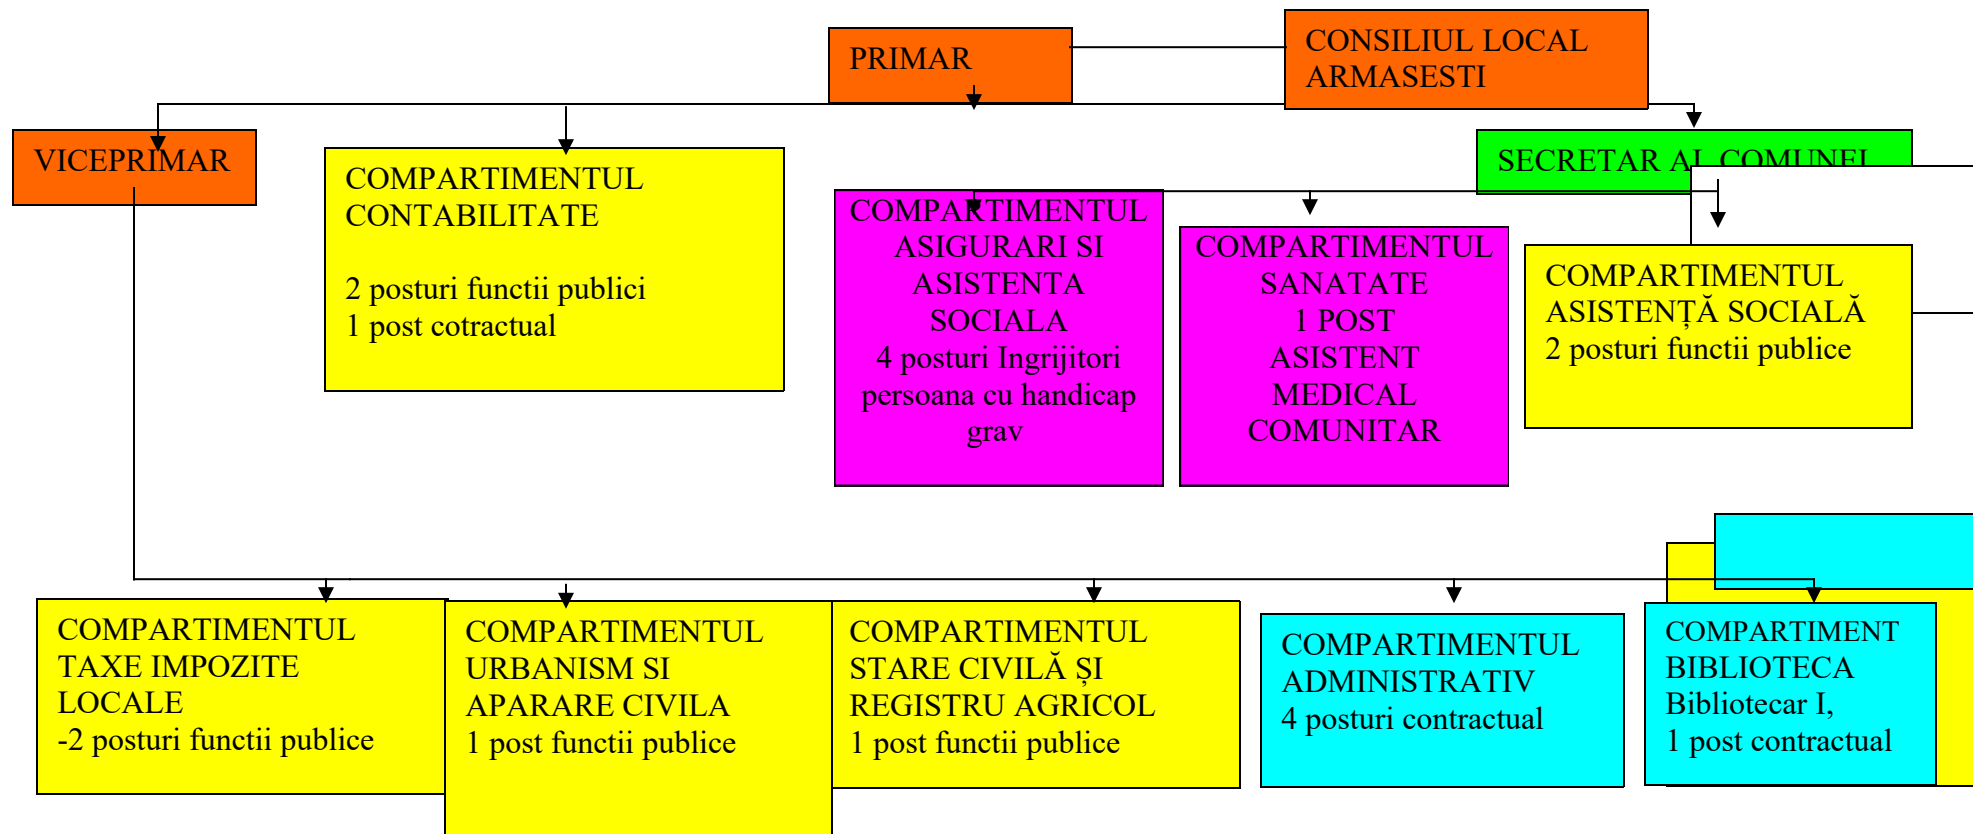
PRIMAR

CONSILIUL LOCAL ARMASESTI

VICEPRIMAR

COMPARTIMENTUL CONTABILITATE

2 posturi functii publici
1 post cotractual

SECRETAR AL COMUNEI

COMPARTIMENTUL ASIGURARI SI ASISTENTA SOCIALA
4 posturi Ingrijitori persoana cu handicap grav

COMPARTIMENTUL SANATATE
1 POST ASISTENT MEDICAL COMUNITAR

COMPARTIMENTUL ASISTENȚĂ SOCIALĂ
2 posturi functii publice

COMPARTIMENTUL TAXE IMPOZITE LOCALE
-2 posturi functii publice

COMPARTIMENTUL URBANISM SI APARARE CIVILA
1 post functii publice

COMPARTIMENTUL STARE CIVILĂ ȘI REGISTRU AGRICOL
1 post functii publice

COMPARTIMENTUL ADMINISTRATIV
4 posturi contractual

COMPARTIMENT BIBLIOTECA
Bibliotecar I,
1 post contractual